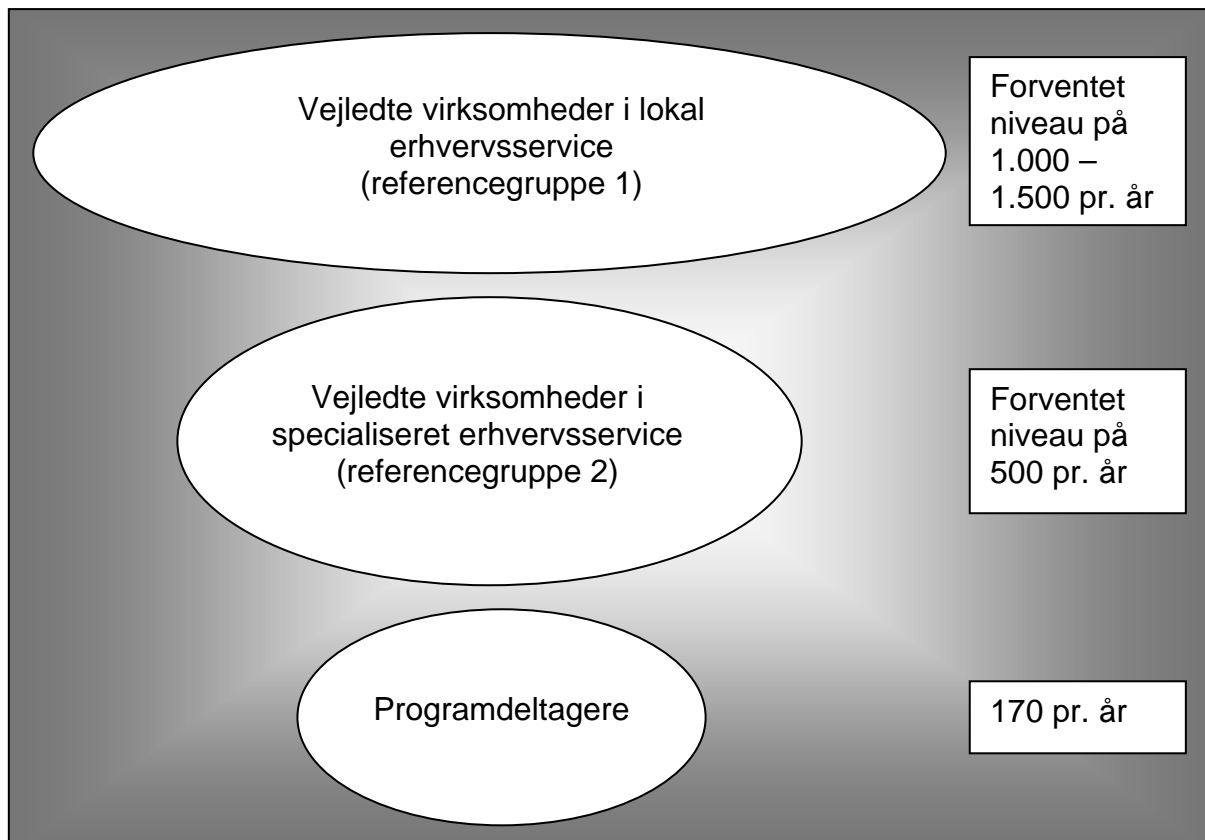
Vejledte virksomheder i lokal erhvervsservice (referencegruppe 1)

Forventet niveau på 1.000 – 1.500 pr. år

Vejledte virksomheder i specialiseret erhvervsservice (referencegruppe 2)

Forventet niveau på 500 pr. år

Programdeltagere

170 pr. år